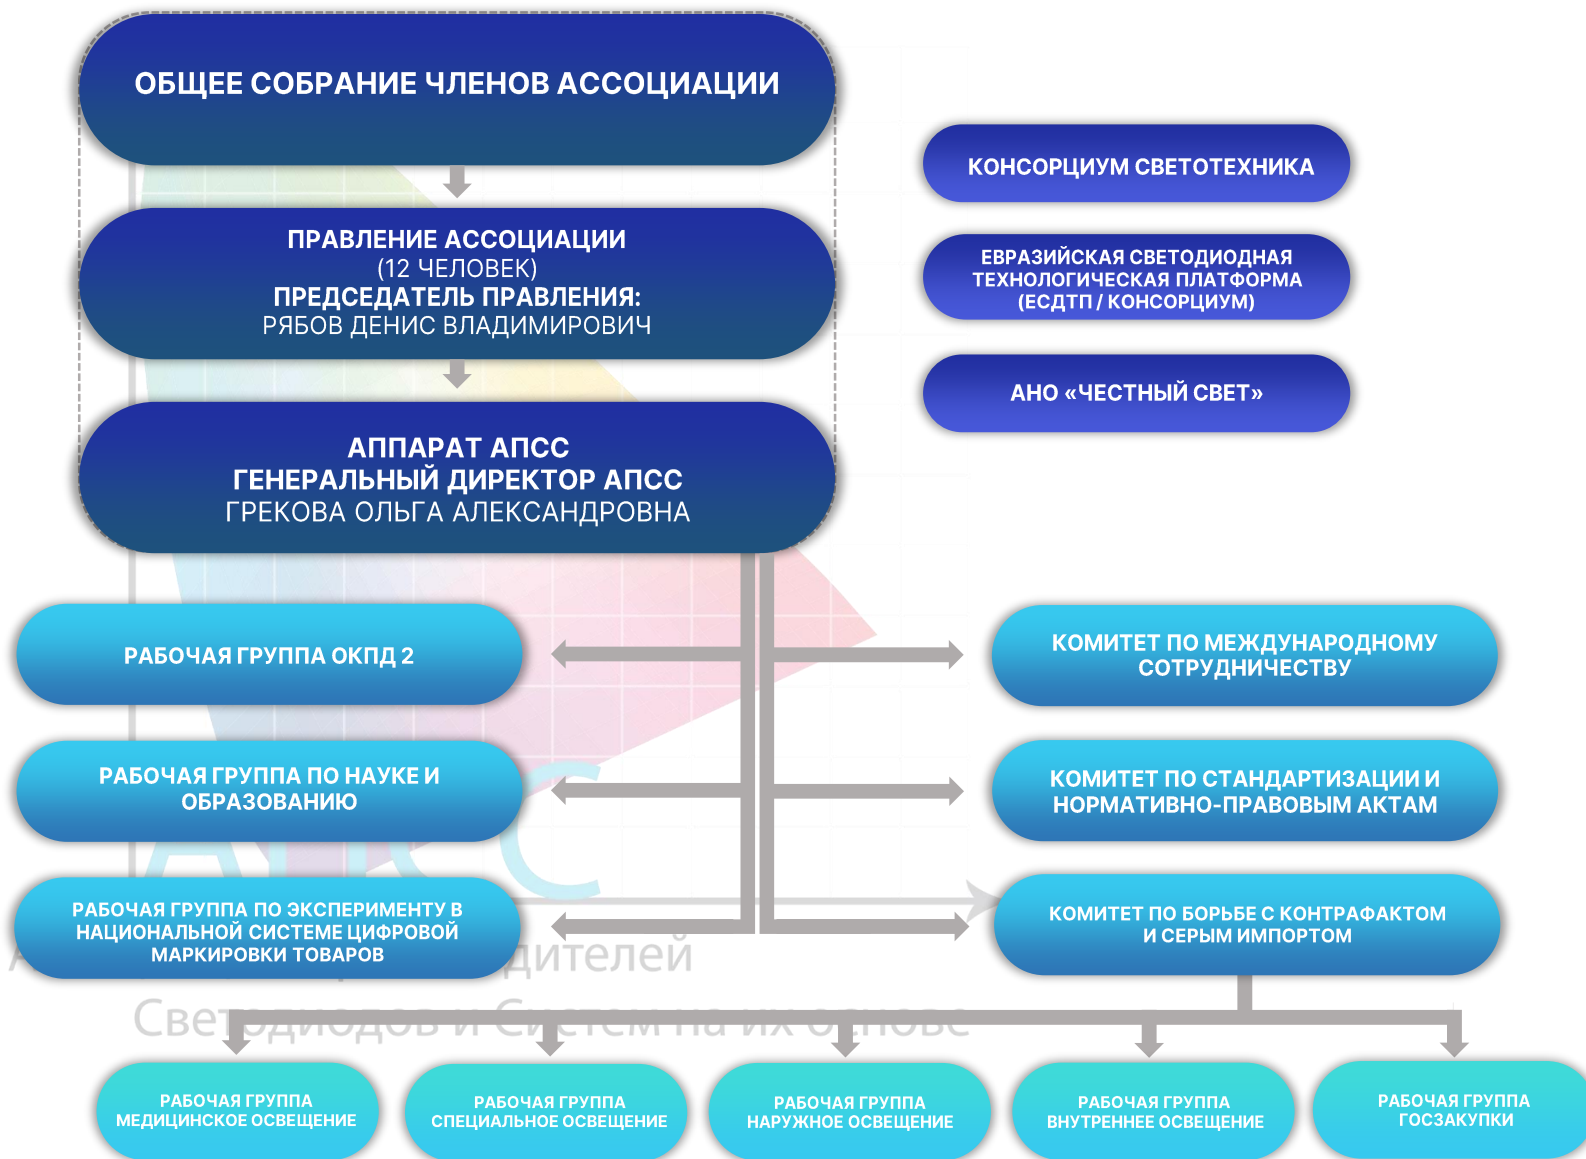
ОБЩЕЕ СОБРАНИЕ ЧЛЕНОВ АССОЦИАЦИИ

ПРАВЛЕНИЕ АССОЦИАЦИИ
(12 ЧЕЛОВЕК)
ПРЕДСЕДАТЕЛЬ ПРАВЛЕНИЯ:
РЯБОВ ДЕНИС ВЛАДИМИРОВИЧ

АППАРАТ АПСС
ГЕНЕРАЛЬНЫЙ ДИРЕКТОР АПСС
ГРЕКОВА ОЛЬГА АЛЕКСАНДРОВНА

КОНСОРЦИУМ СВЕТОТЕХНИКА

ЕВРАЗИЙСКАЯ СВЕТОДИОДНАЯ ТЕХНОЛОГИЧЕСКАЯ ПЛАТФОРМА (ЕСДТП / КОНСОРЦИУМ)

АНО «ЧЕСТНЫЙ СВЕТ»

РАБОЧАЯ ГРУППА ОКПД 2

КОМИТЕТ ПО МЕЖДУНАРОДНОМУ СОТРУДНИЧЕСТВУ

РАБОЧАЯ ГРУППА ПО НАУКЕ И ОБРАЗОВАНИЮ

КОМИТЕТ ПО СТАНДАРТИЗАЦИИ И НОРМАТИВНО-ПРАВОВЫМ АКТАМ

РАБОЧАЯ ГРУППА ПО ЭКСПЕРИМЕНТУ В НАЦИОНАЛЬНОЙ СИСТЕМЕ ЦИФРОВОЙ МАРКИРОВКИ ТОВАРОВ

КОМИТЕТ ПО БОРЬБЕ С КОНТРАФАКТОМ И СЕРЫМ ИМПОРТОМ

РАБОЧАЯ ГРУППА МЕДИЦИНСКОЕ ОСВЕЩЕНИЕ

РАБОЧАЯ ГРУППА СПЕЦИАЛЬНОЕ ОСВЕЩЕНИЕ

РАБОЧАЯ ГРУППА НАРУЖНОЕ ОСВЕЩЕНИЕ

РАБОЧАЯ ГРУППА ВНУТРЕННЕЕ ОСВЕЩЕНИЕ

РАБОЧАЯ ГРУППА ГОСЗАКУПКИ